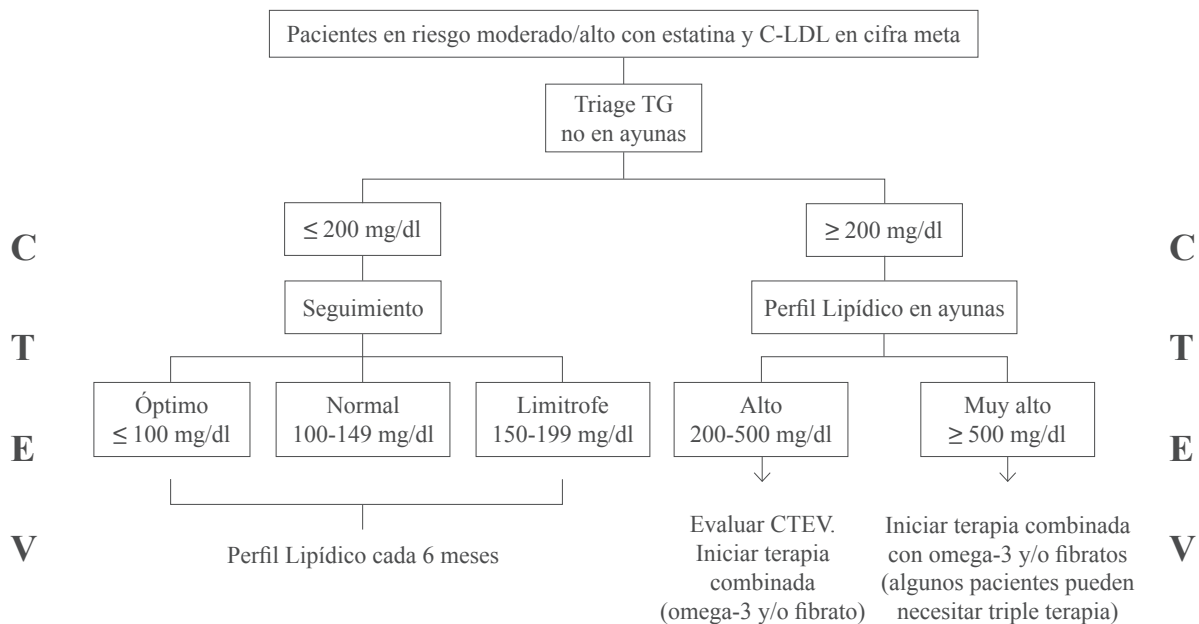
Pacientes en riesgo moderado/alto con estatina y C-LDL en cifra meta

Triage TG no en ayunas

≤ 200 mg/dl

≥ 200 mg/dl

Seguimiento

Perfil Lipídico en ayunas

Óptimo ≤ 100 mg/dl

Normal 100-149 mg/dl

Limitrofe 150-199 mg/dl

Alto 200-500 mg/dl

Muy alto ≥ 500 mg/dl

Perfil Lipídico cada 6 meses

Evaluar CTEV. Iniciar terapia combinada (omega-3 y/o fibrato)

Iniciar terapia combinada con omega-3 y/o fibratos (algunos pacientes pueden necesitar triple terapia)

C
T
E
V

C
T
E
V